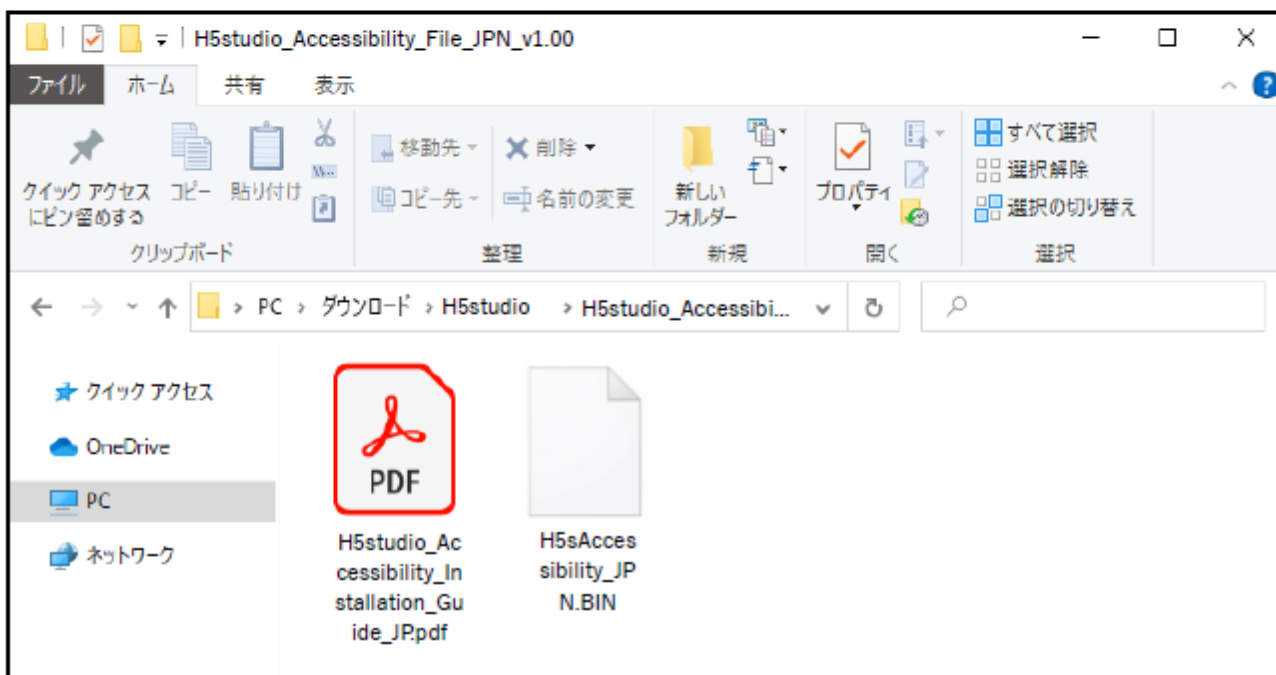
H5studio_Accessibility_File_JPN_v1.00

ファイル ホーム 共有 表示

クイック アクセスにピン留めする コピー 貼り付け
クリップボード

移動先 削除 コピー先 名前の変更
整理

新しいフォルダー
新規

プロパティ
開く

すべて選択
選択解除
選択の切り替え
選択

PC › ダウンロード › H5studio › H5studio_Accessibi...

クイック アクセス
OneDrive
PC
ネットワーク

PDF
H5studio_Accessibility_Installation_Guide_JP.pdf

H5sAccessibility_JPN.BIN